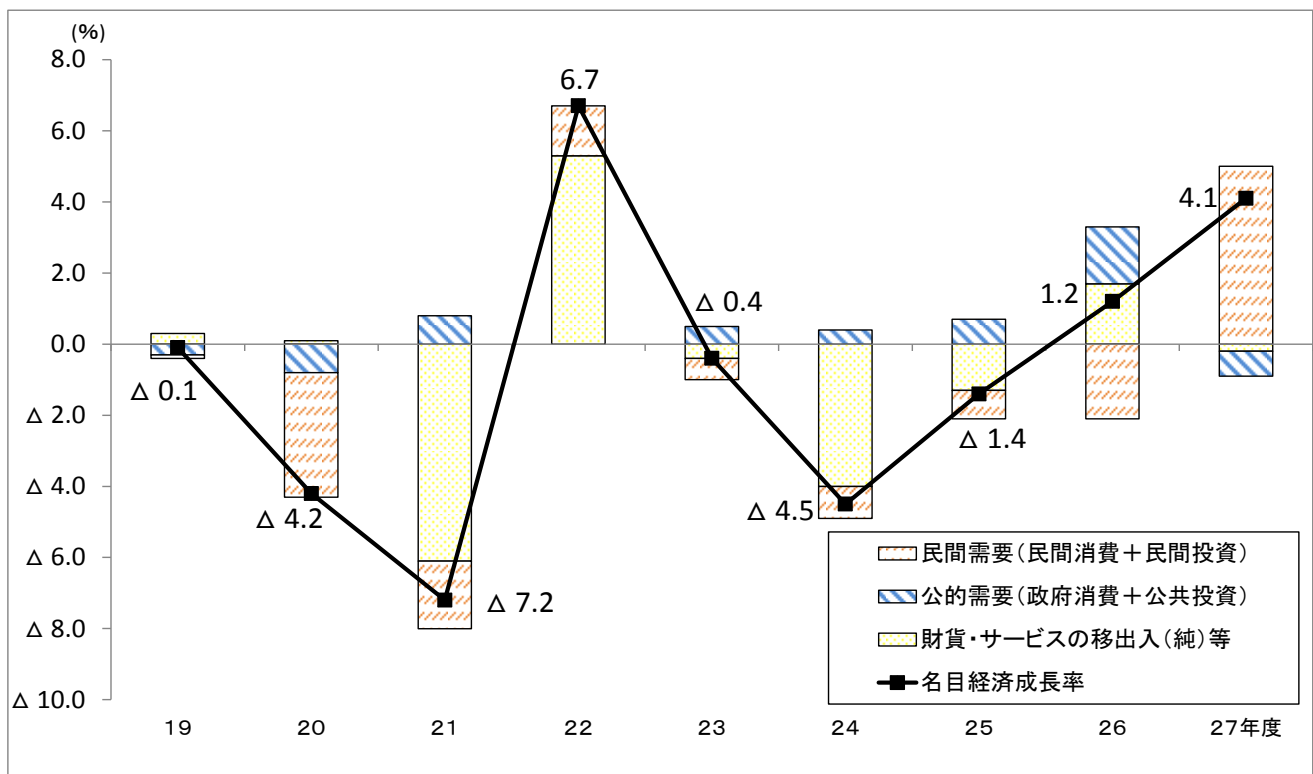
(%)
8.0
6.0
4.0
2.0
0.0
△ 2.0
△ 4.0
△ 6.0
△ 8.0
△ 10.0

6.7
△ 0.4
4.1
1.2
△ 0.1
△ 4.2
△ 7.2
△ 4.5
△ 1.4

民間需要（民間消費＋民間投資）
公的需要（政府消費＋公共投資）
財貨・サービスの移出入（純）等
名目経済成長率

19
20
21
22
23
24
25
26
27年度